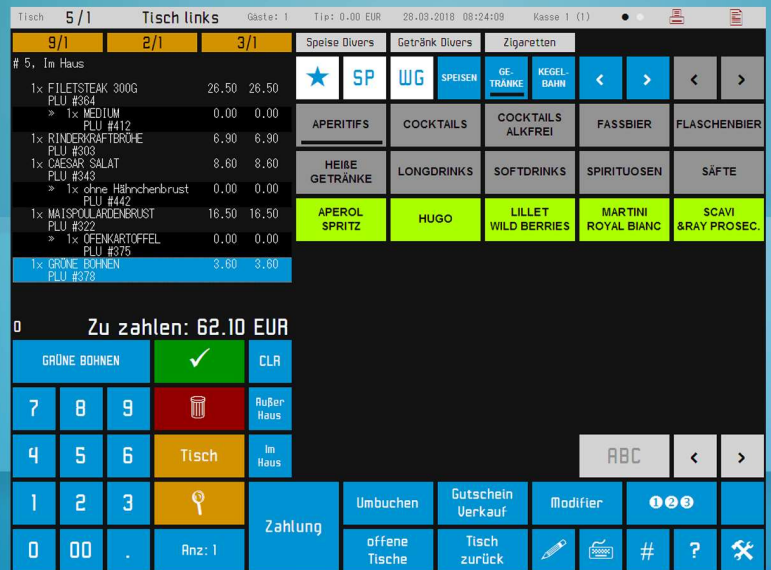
Tisch 5/1 Tisch links Gäste: 1 Tip: 0.00 EUR 28.03.2018 08:24:09 Kasse 1 (1)

9/1 2/1 3/1

# 5, Im Haus

| | | |
|---|---|---|
| 1x FILETSTEAK 300G PLU #364 | 26.50 | 26.50 |
| » 1x MEDIUM PLU #412 | 0.00 | 0.00 |
| 1x RINDERKRAFTBRÜHE PLU #303 | 6.90 | 6.90 |
| 1x CAESAR SALAT PLU #343 | 8.60 | 8.60 |
| » 1x ohne Hähnchenbrust PLU #442 | 0.00 | 0.00 |
| 1x MAISPOULARDENBRUST PLU #322 | 16.50 | 16.50 |
| » 1x OFENKARTOFFEL PLU #375 | 0.00 | 0.00 |
| 1x GRÜNE BOHNEN PLU #378 | 3.60 | 3.60 |

0 Zu zahlen: 62.10 EUR

Speise Divers Getränk Divers Zigaretten

★ SP WG SPEISEN GETRÄNKE KEGELBAHN < > < >

APERITIFS COCKTAILS COCKTAILS ALKFREI FASSBIER FLASCHENBIER

HEIßE GETRÄNKE LONGDRINKS SOFTDRINKS SPIRITUOSEN SÄFTE

APEROL SPRITZ HUGO LILLET WILD BERRIES MARTINI ROYAL BIANC SCAVI &RAY PROSEC.

GRÜNE BOHNEN ✓ CLR

7 8 9 Außer Haus

4 5 6 Tisch Im Haus

1 2 3 Zahlung

0 00 . Anz: 1

ABC < >

Umbuchen Gutschein Verkauf Modifier 123

offene Tische Tisch zurück # ?